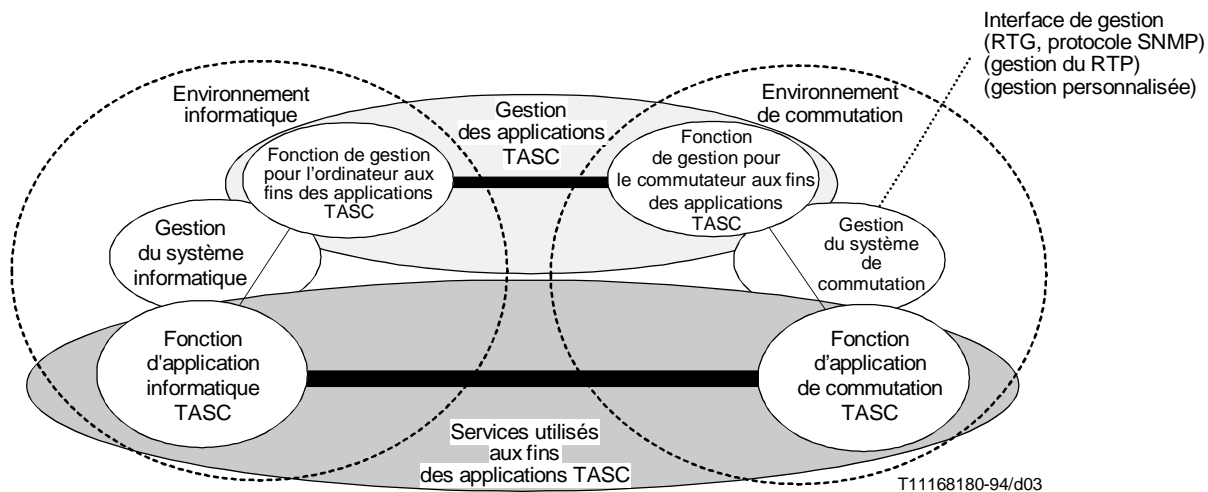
Interface de gestion
(RTG, protocole SNMP)
(gestion du RTP)
(gestion personnalisée)

Environnement informatique

Gestion des applications TASC

Environnement de commutation

Fonction de gestion pour l'ordinateur aux fins des applications TASC

Fonction de gestion pour le commutateur aux fins des applications TASC

Gestion du système informatique

Gestion du système de commutation

Fonction d'application informatique TASC

Fonction d'application de commutation TASC

Services utilisés aux fins des applications TASC

T11168180-94/d03